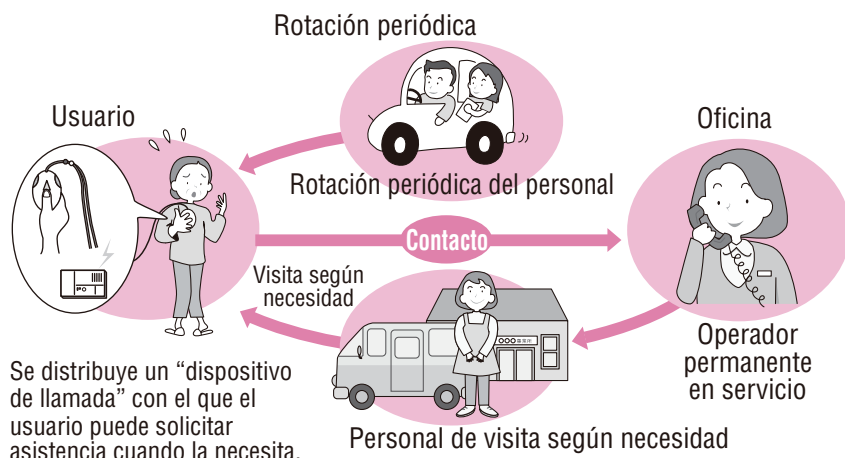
Rotación periódica

Usuario

Oficina

Rotación periódica del personal

Contacto

Visita según necesidad

Operador permanente en servicio

Se distribuye un “dispositivo de llamada” con el que el usuario puede solicitar asistencia cuando la necesita.

Personal de visita según necesidad